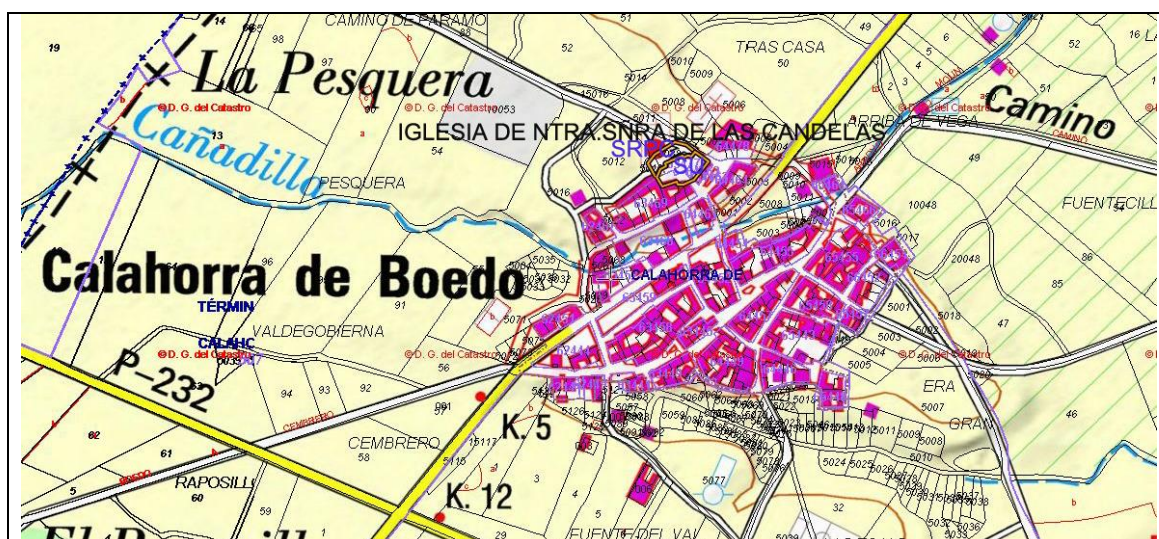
19
14
98
97
CAMINO DE PARAMO
51
52
TRAS CASA
50
6
52
16
La Pesquera
©D. G. del Catastro
©D. G. del Catastro
10053
5010
5009
5008
5006
Cañadillo
13
IGLESIA DE NTRA.SNRA DE LAS CANDELAS
ARRIBA DE VEGA
Camino
SRPC
SU
49
54
PESQUERA
5012
5004
10048
FUENTECILL
5016
5003
5002
Calahorra de Boedo
5035
CALAHORRA DE
20048
86
TÉRMIN
91
85
VALDEGOBIERNA
5001
5018
47
CALAHC
©D. G. del Catastro
©D. G. del Catastro
5004
5005
P-232
94
93
92
56
ERA
5007
46
62
K. 5
5126
5060
5011
5009
5008
61
CEMBRERO
58
15117
5024
5025
5026
5010
5
RAPOSILL
60
59
5115
3
K. 12
5077
1
29
4
5
FUENTE DEL VAL
32
5032
5036
El Raposill